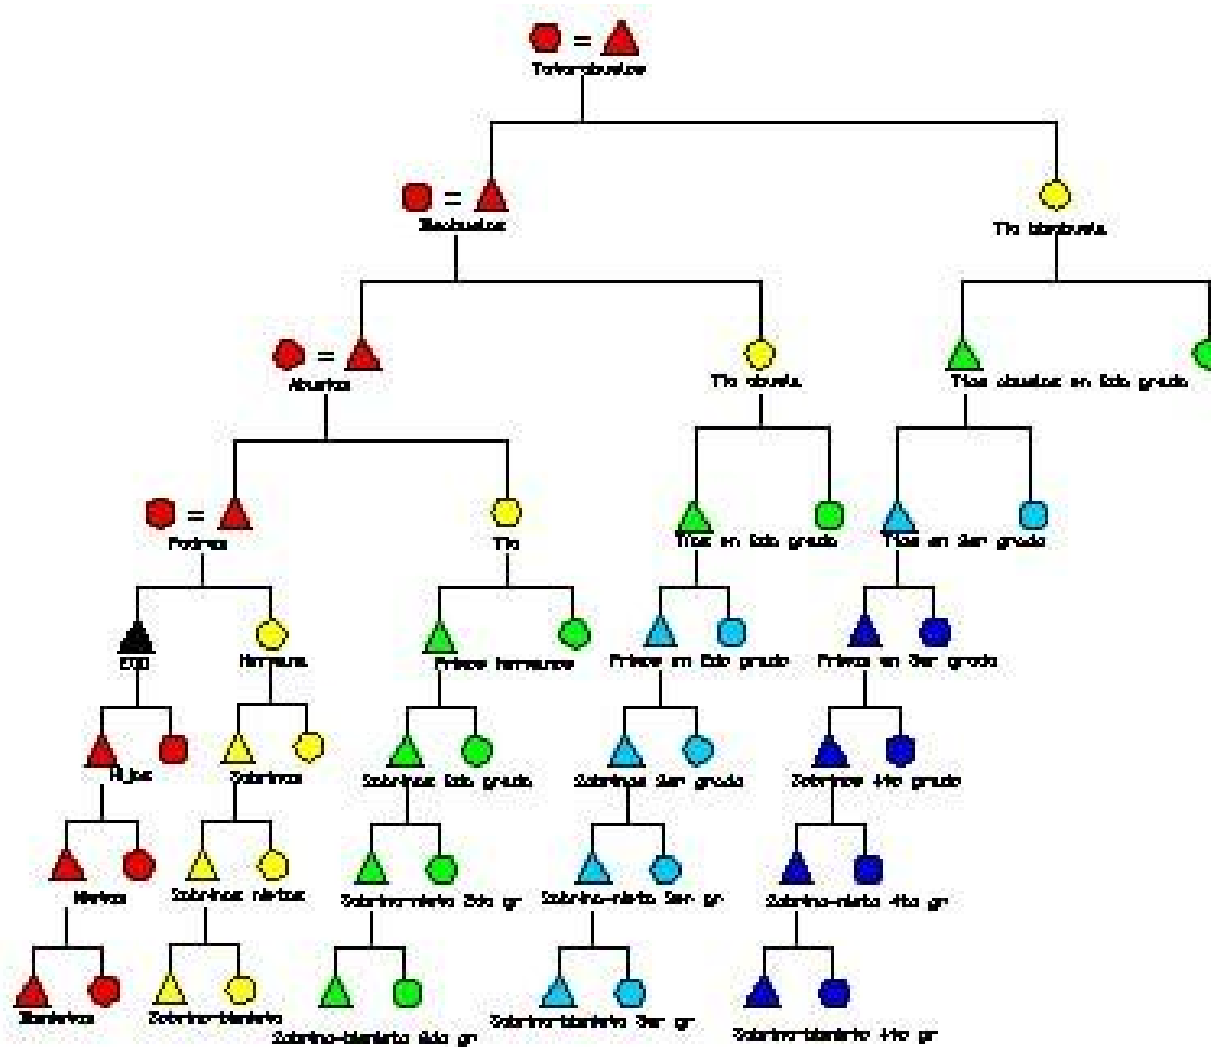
=
Tatarabuelos

=
Bisabuelos

Tío bisabuelo

=
Abuelos

Tío abuelo

Tíos abuelos en 2do grado

=
Padres

Tío

Tíos en 2do grado

Tíos en 3er grado

EGO

Hermano

Primos hermanos

Primos en 2do grado

Primos en 3er grado

Hijos

Sobrinos

Sobrinos 2do grado

Sobrinos 3er grado

Sobrinos 4to grado

Nietos

Sobrinos nietos

Sobrino-nieto 2do gr

Sobrino-nieto 3er gr

Sobrino-nieto 4to gr

Bisnietos

Sobrino-bisnieto

Sobrino-bisnieto 2do gr

Sobrino-bisnieto 3er gr

Sobrino-bisnieto 4to gr